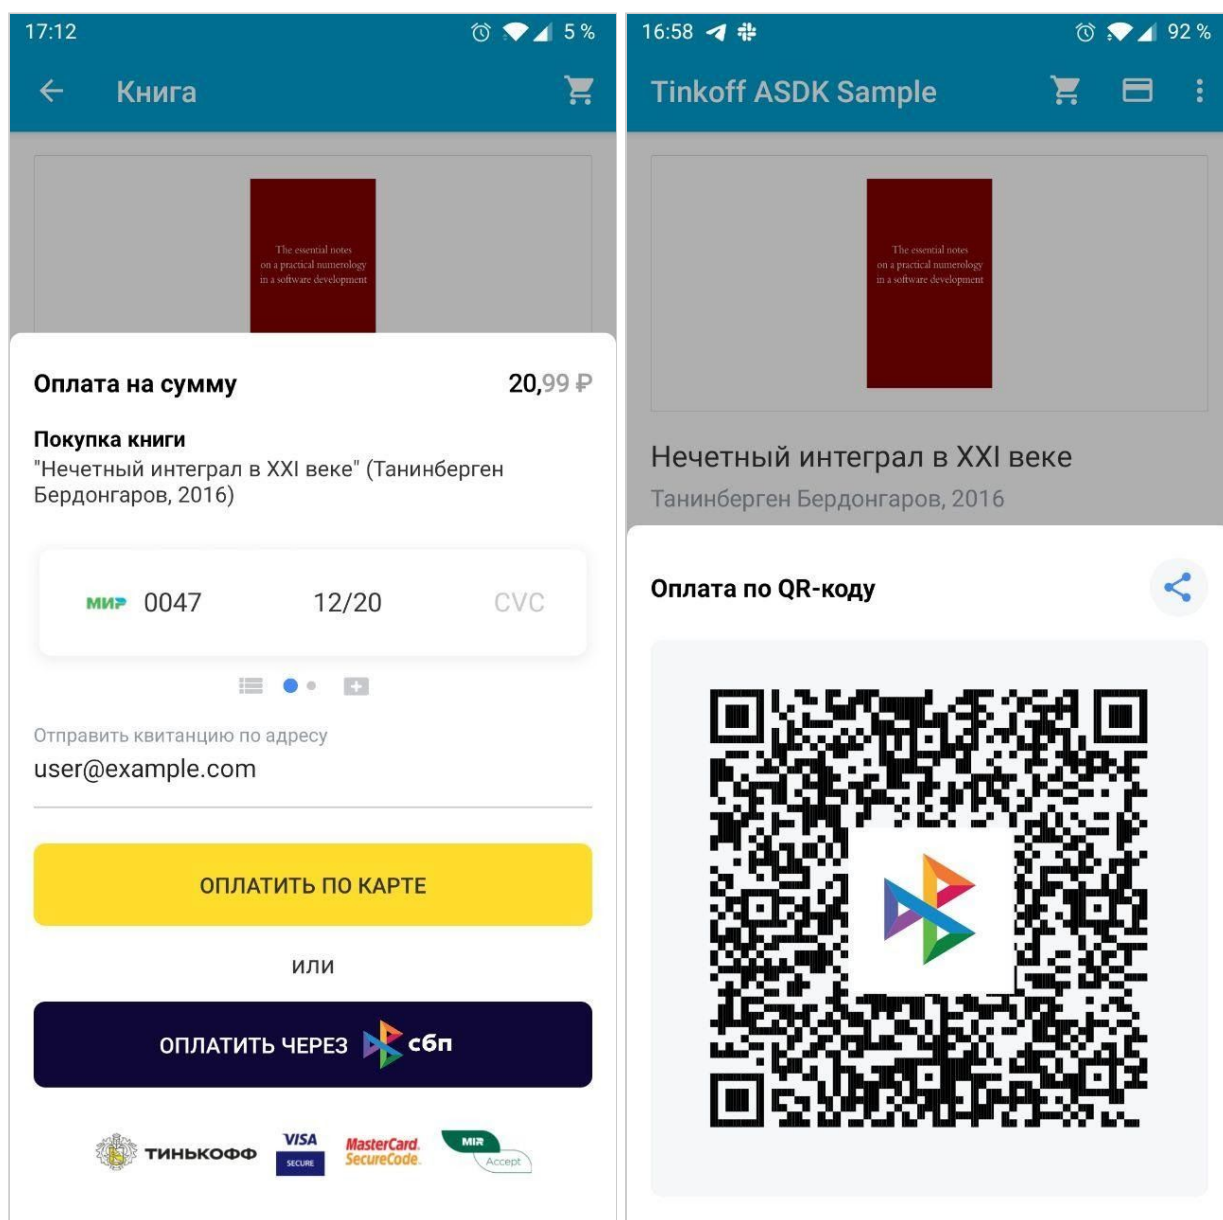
17:12 5 %

Книга

The essential notes on a practical numerology in a software development

Оплата на сумму 20,99 ₽

Покупка книги
"Нечетный интеграл в XXI веке" (Танинберген Бердонгаров, 2016)

МИР 0047 12/20 CVC

Отправить квитанцию по адресу
user@example.com

ОПЛАТИТЬ ПО КАРТЕ

или

ОПЛАТИТЬ ЧЕРЕЗ сбп

ТИНЬКОФФ VISA SECURE MasterCard. SecureCode. MIR Accept

16:58 92 %

Tinkoff ASDK Sample

The essential notes on a practical numerology in a software development

Нечетный интеграл в XXI веке
Танинберген Бердонгаров, 2016

Оплата по QR-коду